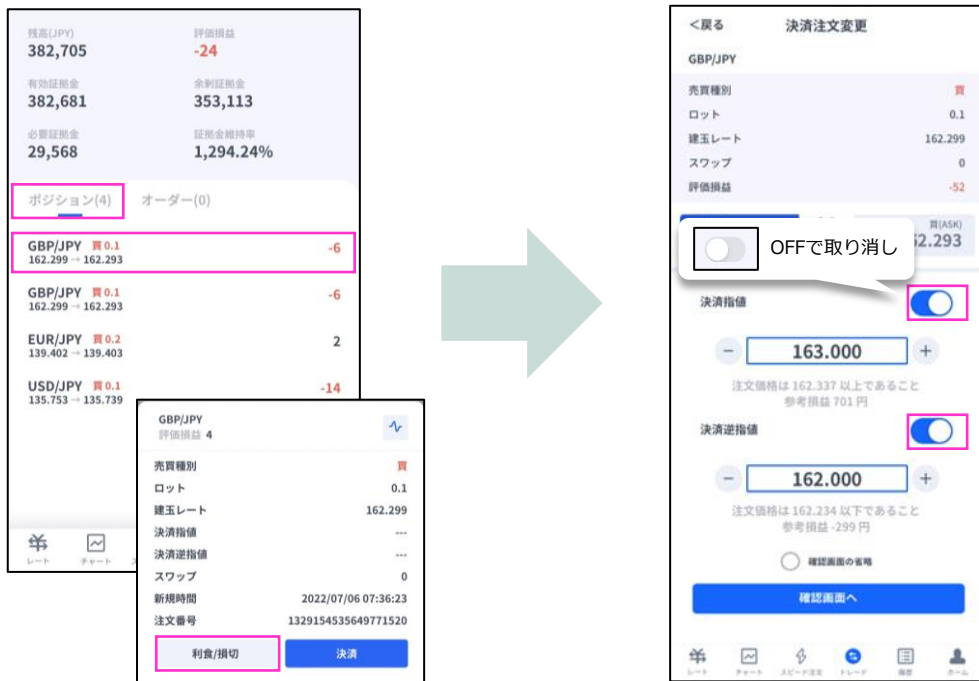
残高(JPY)
382,705

評価損益
-24

有効証拠金
382,681

余剰証拠金
353,113

必要証拠金
29,568

証拠金維持率
1,294.24%

ポジション(4)
オーダー(0)

GBP/JPY 買 0.1
162.299 → 162.293
-6

GBP/JPY 買 0.1
162.299 → 162.293
-6

EUR/JPY 買 0.2
139.402 → 139.403
2

USD/JPY 買 0.1
135.753 → 135.739
-14

レート
チャート

GBP/JPY
評価損益 4

| 売買種別 | 買 |
|---|---|
| ロット | 0.1 |
| 建玉レート | 162.299 |
| 決済指値 | --- |
| 決済逆指値 | --- |
| スワップ | 0 |
| 新規時間 | 2022/07/06 07:36:23 |
| 注文番号 | 1329154535649771520 |

利食/損切
決済

<戻る
決済注文変更

GBP/JPY

| 売買種別 | 買 |
|---|---|
| ロット | 0.1 |
| 建玉レート | 162.299 |
| スワップ | 0 |
| 評価損益 | -52 |

買(ASK)
62.293

OFFで取り消し

決済指値
−
163.000
+
注文価格は 162.337 以上であること
参考損益 701 円

決済逆指値
−
162.000
+
注文価格は 162.234 以下であること
参考損益 -299 円

確認画面の省略

確認画面へ

レート
チャート
スピード注文
トレード
履歴
ホーム